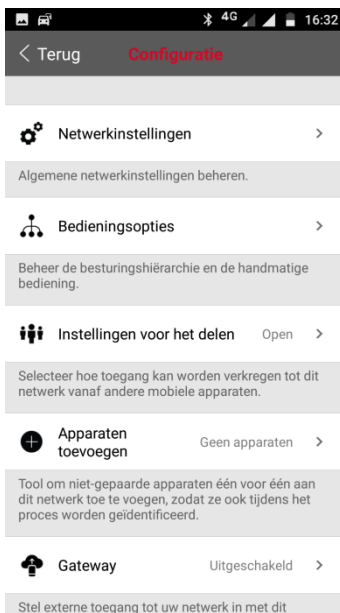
4G 16:32

< Terug Configuratie

Netwerkinstellingen >

Algemene netwerkinstellingen beheren.

Bedieningsopties >

Beheer de besturingshiërarchie en de handmatige bediening.

Instellingen voor het delen Open >

Selecteer hoe toegang kan worden verkregen tot dit netwerk vanaf andere mobiele apparaten.

Apparaten toevoegen Geen apparaten >

Tool om niet-gepaarde apparaten één voor één aan dit netwerk toe te voegen, zodat ze ook tijdens het proces worden geïdentificeerd.

Gateway Uitgeschakeld >

Stel externe toegang tot uw netwerk in met dit